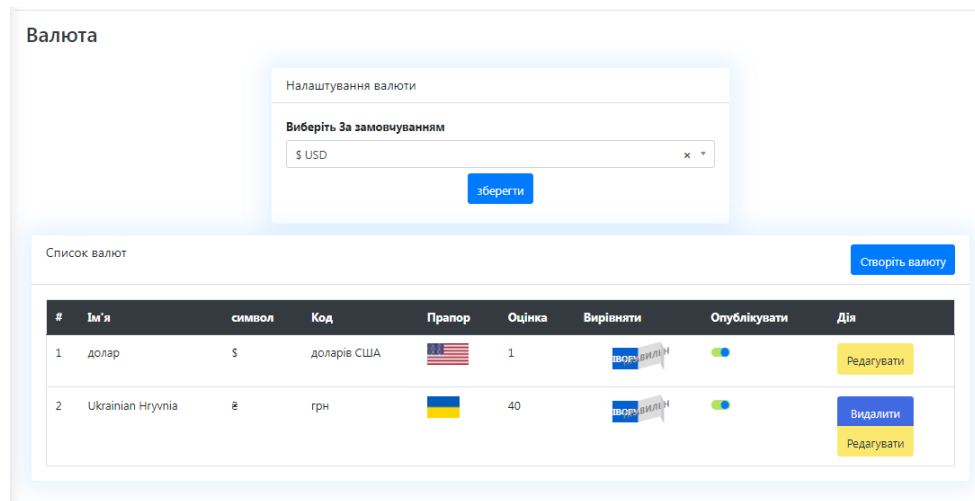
Валюта

Налаштування валюти

Виберіть За замовчуванням

$ USD

зберегти

Список валют

Створіть валюту

| # | Ім'я | символ | Код | Прапор | Оцінка | Вирівняти | Опублікувати | Дія |
|---|---|---|---|---|---|---|---|---|
| 1 | долар | $ | доларів США | | 1 | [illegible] | | Редагувати |
| 2 | Ukrainian Hryvnia | ê | грн | | 40 | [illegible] | | Видалити Редагувати |